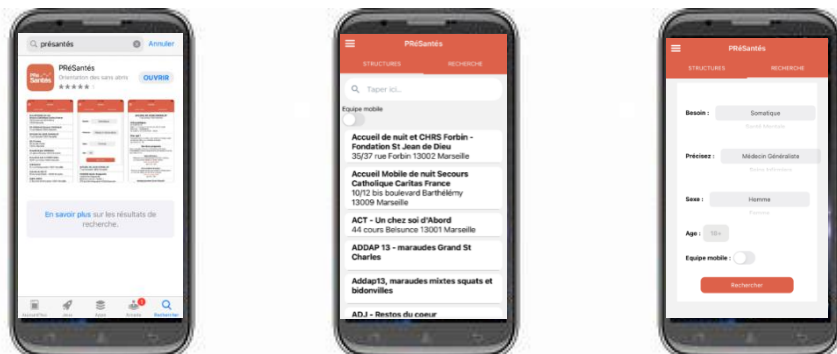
présantés Annuler

PRéSantés
Orientation des sans abris
★★★★★
OUVRIR

En savoir plus sur les résultats de recherche.

Aujourd'hui Jeux Apps Arcade Rechercher

PRéSantés
STRUCTURES RECHERCHE

Taper ici...

Equipe mobile

Accueil de nuit et CHRS Forbin - Fondation St Jean de Dieu
35/37 rue Forbin 13002 Marseille

Accueil Mobile de nuit Secours Catholique Caritas France
10/12 bis boulevard Barthélémy 13009 Marseille

ACT - Un chez soi d'Abord
44 cours Belsunce 13001 Marseille

ADDAP 13 - maraudes Grand St Charles

Addap13, maraudes mixtes squats et bidonvilles

ADJ - Restos du coeur

PRéSantés
STRUCTURES RECHERCHE

Besoin : Somatique

Précisez : Médecin Généraliste

Sexe : Homme

Age : 18+

Equipe mobile :

Rechercher